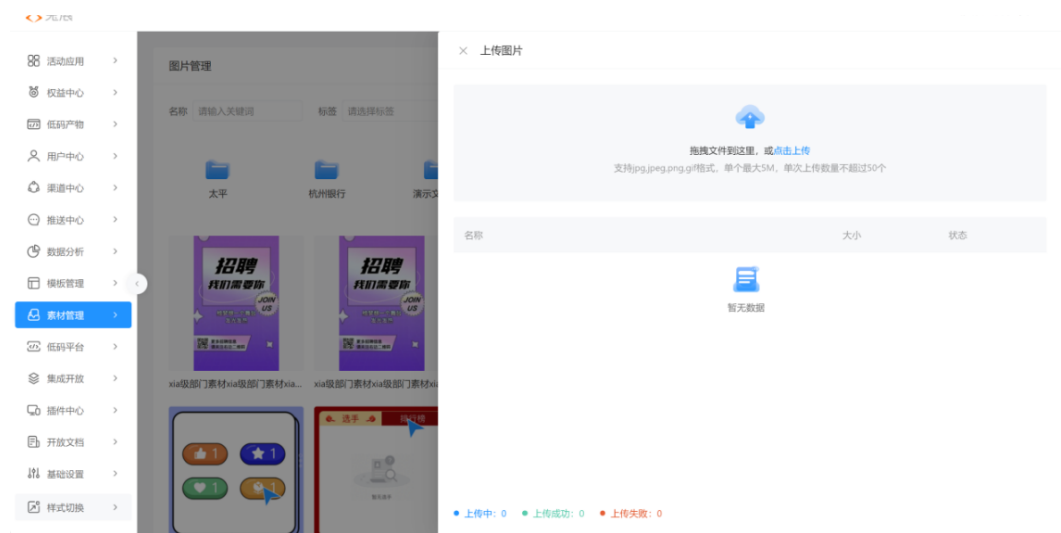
活动应用
权益中心
低码产物
用户中心
渠道中心
推送中心
数据分析
模板管理
素材管理
低码平台
集成开放
插件中心
开放文档
基础设置
样式切换

图片管理
名称 请输入关键词
标签 请选择标签
太平
杭州银行
演示文
招聘 我们需要你 JOIN US
招聘 我们需要你 JOIN US
xia级部门素材xia级部门素材xia...
xia级部门素材xia级部门素材xia
1
1
1
1
选手
排行榜

上传图片
拖拽文件到这里，或点击上传
支持jpg,jpeg,png,gif格式，单个最大5M，单次上传数量不超过50个

| 名称 | 大小 | 状态 |
|---|---|---|

暂无数据

上传中：0
上传成功：0
上传失败：0